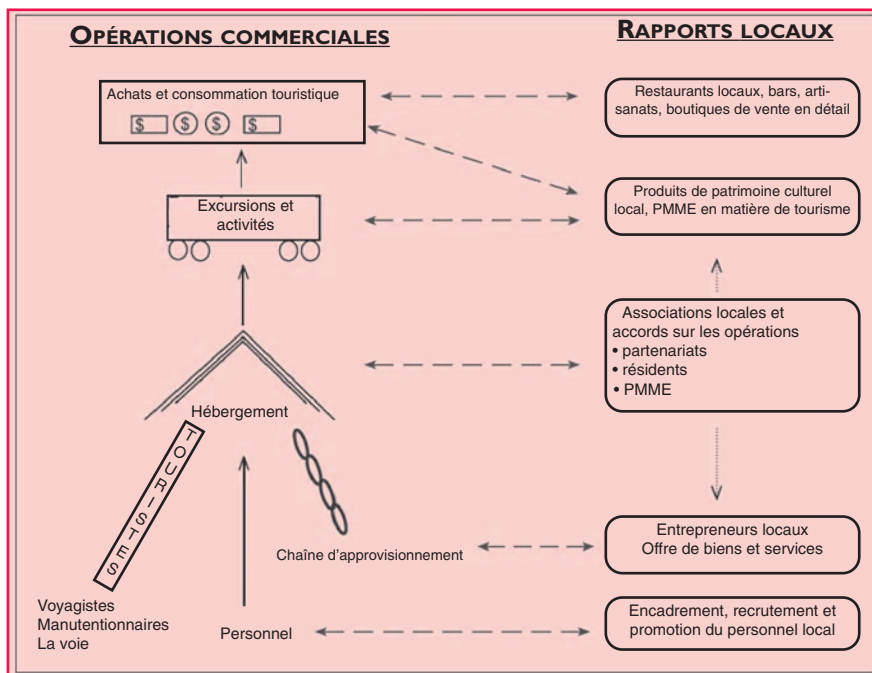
OPÉRATIONS COMMERCIALES

RAPPORTS LOCAUX

Achats et consommation touristique

$ $ $ $

Restaurants locaux, bars, artisanats, boutiques de vente en détail

Excursions et activités

Produits de patrimoine culturel local, PMME en matière de tourisme

Associations locales et accords sur les opérations
• partenariats
• résidents
• PMME

Hébergement

TOURISTES

Chaîne d'approvisionnement

Entrepreneurs locaux
Offre de biens et services

Voyagistes
Manutentionnaires
La voie

Personnel

Encadrement, recrutement et promotion du personnel local